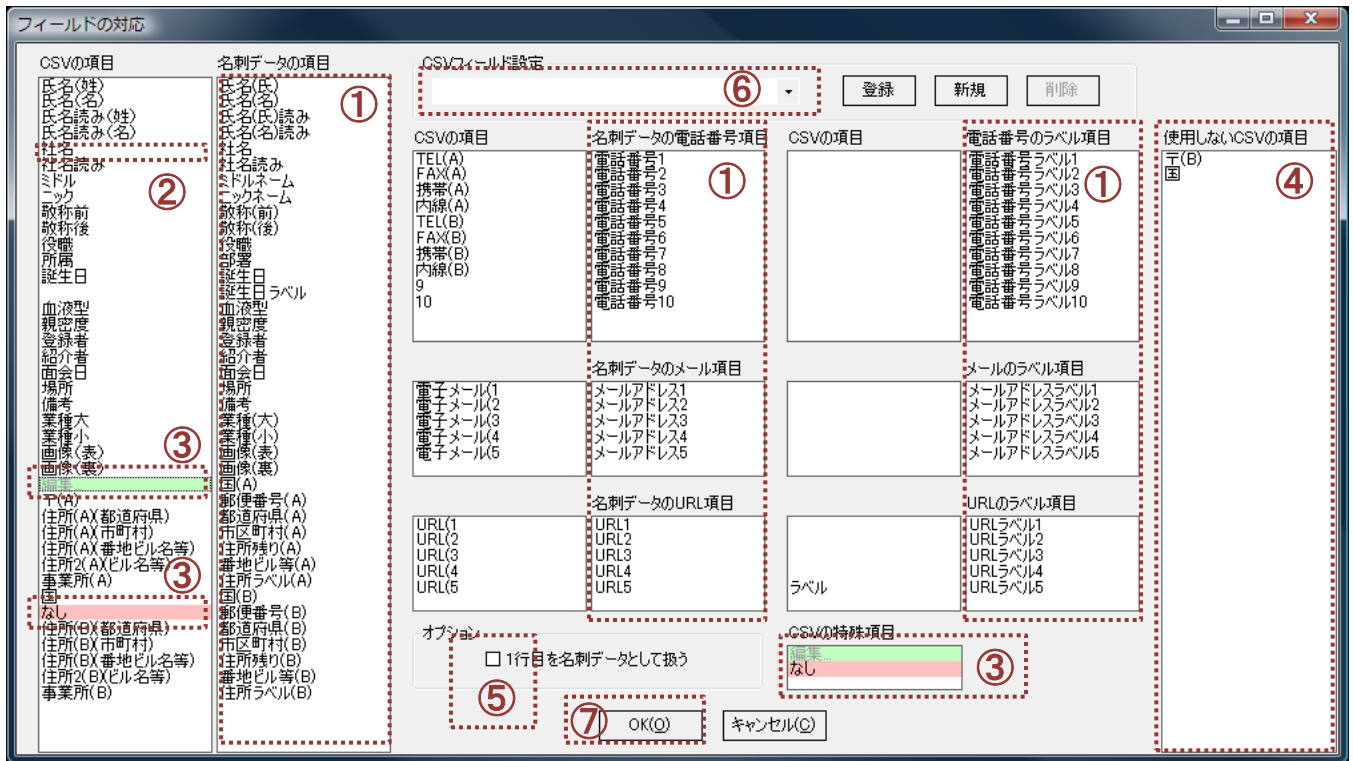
フィールドの対応

CSVの項目
氏名(姓)
氏名(名)
氏名読み(姓)
氏名読み(名)
社名
社名読み
ミドル
ニック
敬称前
敬称後
役職
所属
誕生日

血液型
親密度
登録者
紹介者
面会日
場所
備考
業種大
業種小
画像(表)
画像(裏)
編集...
〒(A)
住所(A)都道府県)
住所(A)市町村)
住所(A)番地ビル名等)
住所2(A)ビル名等)
事業所(A)
国
なし
住所(B)都道府県)
住所(B)市町村)
住所(B)番地ビル名等)
住所2(B)ビル名等)
事業所(B)

②
③
③

名刺データの項目
氏名(氏)
氏名(名)
氏名(氏)読み
氏名(名)読み
社名
社名読み
ミドルネーム
ニックネーム
敬称(前)
敬称(後)
役職
部署
誕生日
誕生日ラベル
血液型
親密度
登録者
紹介者
面会日
場所
備考
業種(大)
業種(小)
画像(表)
画像(裏)
国(A)
郵便番号(A)
都道府県(A)
市区町村(A)
住所残り(A)
番地ビル等(A)
住所ラベル(A)
国(B)
郵便番号(B)
都道府県(B)
市区町村(B)
住所残り(B)
番地ビル等(B)
住所ラベル(B)

①

CSVフィールド設定
⑥
登録
新規
削除

CSVの項目
TEL(A)
FAX(A)
携帯(A)
内線(A)
TEL(B)
FAX(B)
携帯(B)
内線(B)
9
10

名刺データの電話番号項目
電話番号1
電話番号2
電話番号3
電話番号4
電話番号5
電話番号6
電話番号7
電話番号8
電話番号9
電話番号10
①

CSVの項目

電話番号のラベル項目
電話番号ラベル1
電話番号ラベル2
電話番号ラベル3
電話番号ラベル4
電話番号ラベル5
電話番号ラベル6
電話番号ラベル7
電話番号ラベル8
電話番号ラベル9
電話番号ラベル10
①

電子メール(1
電子メール(2
電子メール(3
電子メール(4
電子メール(5

名刺データのメール項目
メールアドレス1
メールアドレス2
メールアドレス3
メールアドレス4
メールアドレス5

メールのラベル項目
メールアドレスラベル1
メールアドレスラベル2
メールアドレスラベル3
メールアドレスラベル4
メールアドレスラベル5

URL(1
URL(2
URL(3
URL(4
URL(5

名刺データのURL項目
URL1
URL2
URL3
URL4
URL5

ラベル

URLのラベル項目
URLラベル1
URLラベル2
URLラベル3
URLラベル4
URLラベル5

使用しないCSVの項目
〒(B)
国
④

オプション
☐ 1行目を名刺データとして扱う
⑤

CSVの特殊項目
編集...
なし
③

⑦ OK(O)
キャンセル(C)